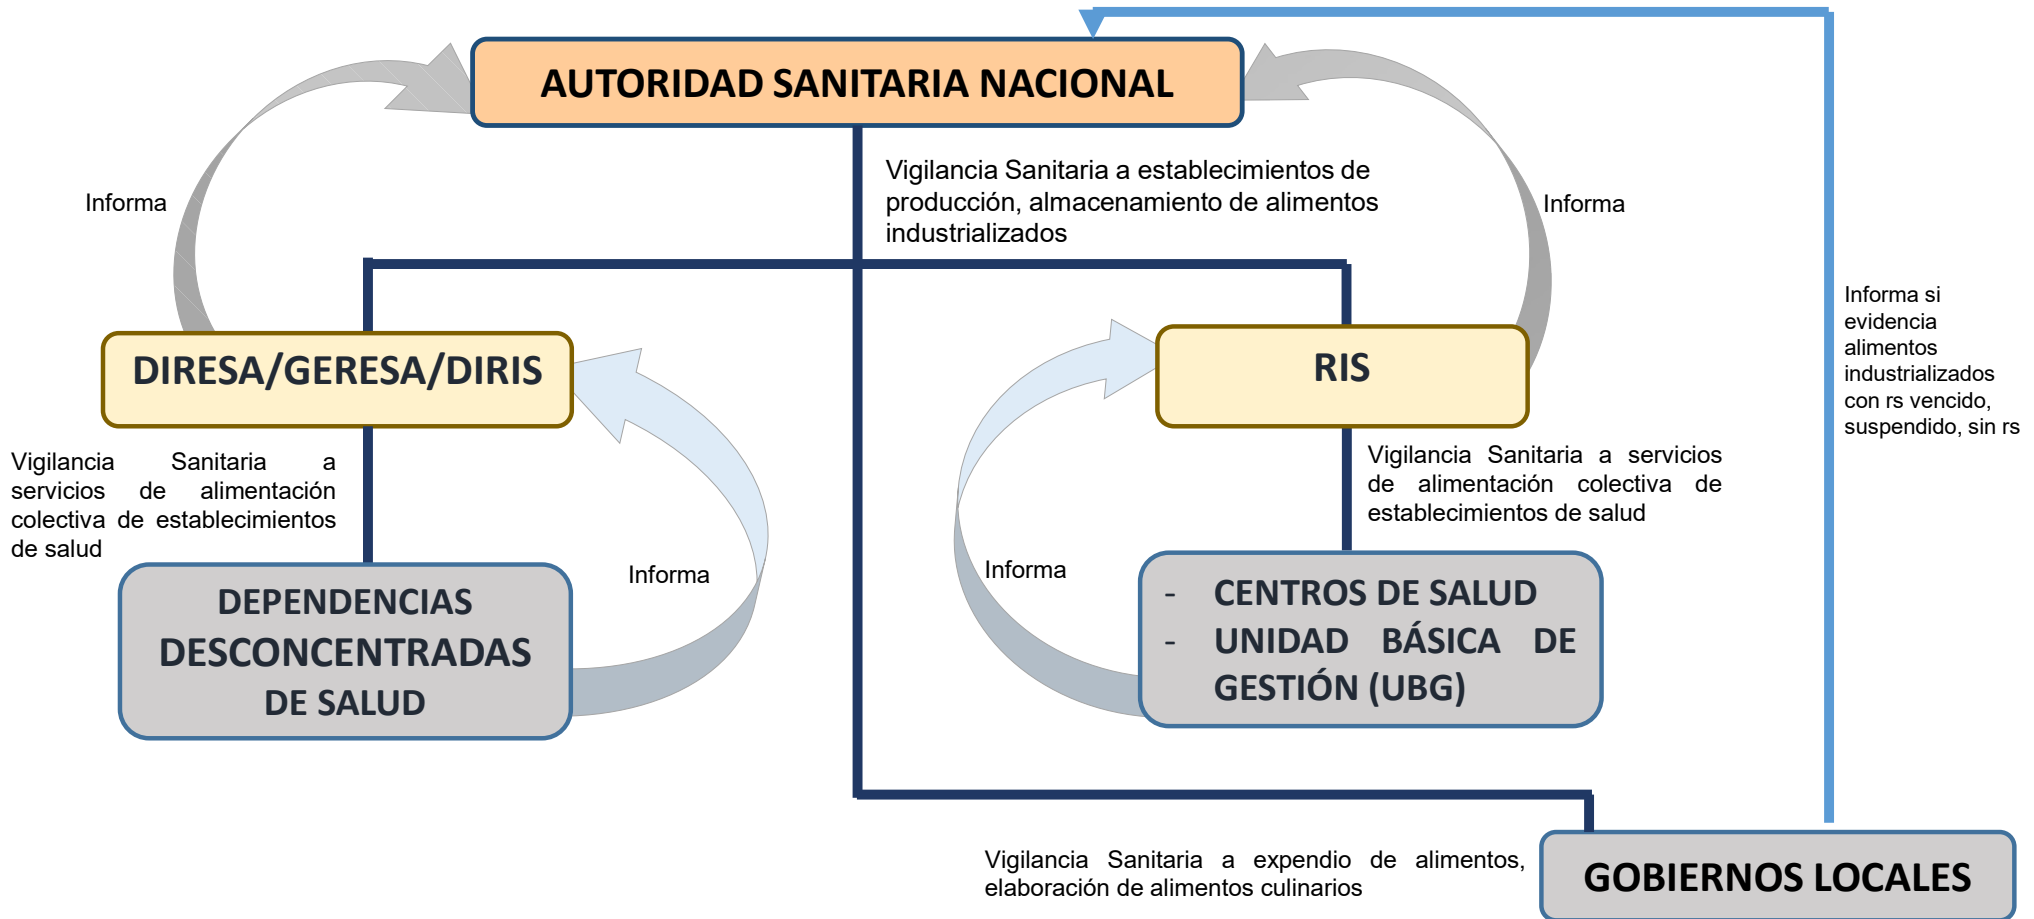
AUTORIDAD SANITARIA NACIONAL

Vigilancia Sanitaria a establecimientos de producción, almacenamiento de alimentos industrializados

Informa

Informa

Informa si evidencia alimentos industrializados con rs vencido, suspendido, sin rs

DIRESA/GERESA/DIRIS

RIS

Vigilancia Sanitaria a servicios de alimentación colectiva de establecimientos de salud

Vigilancia Sanitaria a servicios de alimentación colectiva de establecimientos de salud

Informa

Informa

DEPENDENCIAS DESCONCENTRADAS DE SALUD

- CENTROS DE SALUD
- UNIDAD BÁSICA DE GESTIÓN (UBG)

Vigilancia Sanitaria a expendio de alimentos, elaboración de alimentos culinarios

GOBIERNOS LOCALES